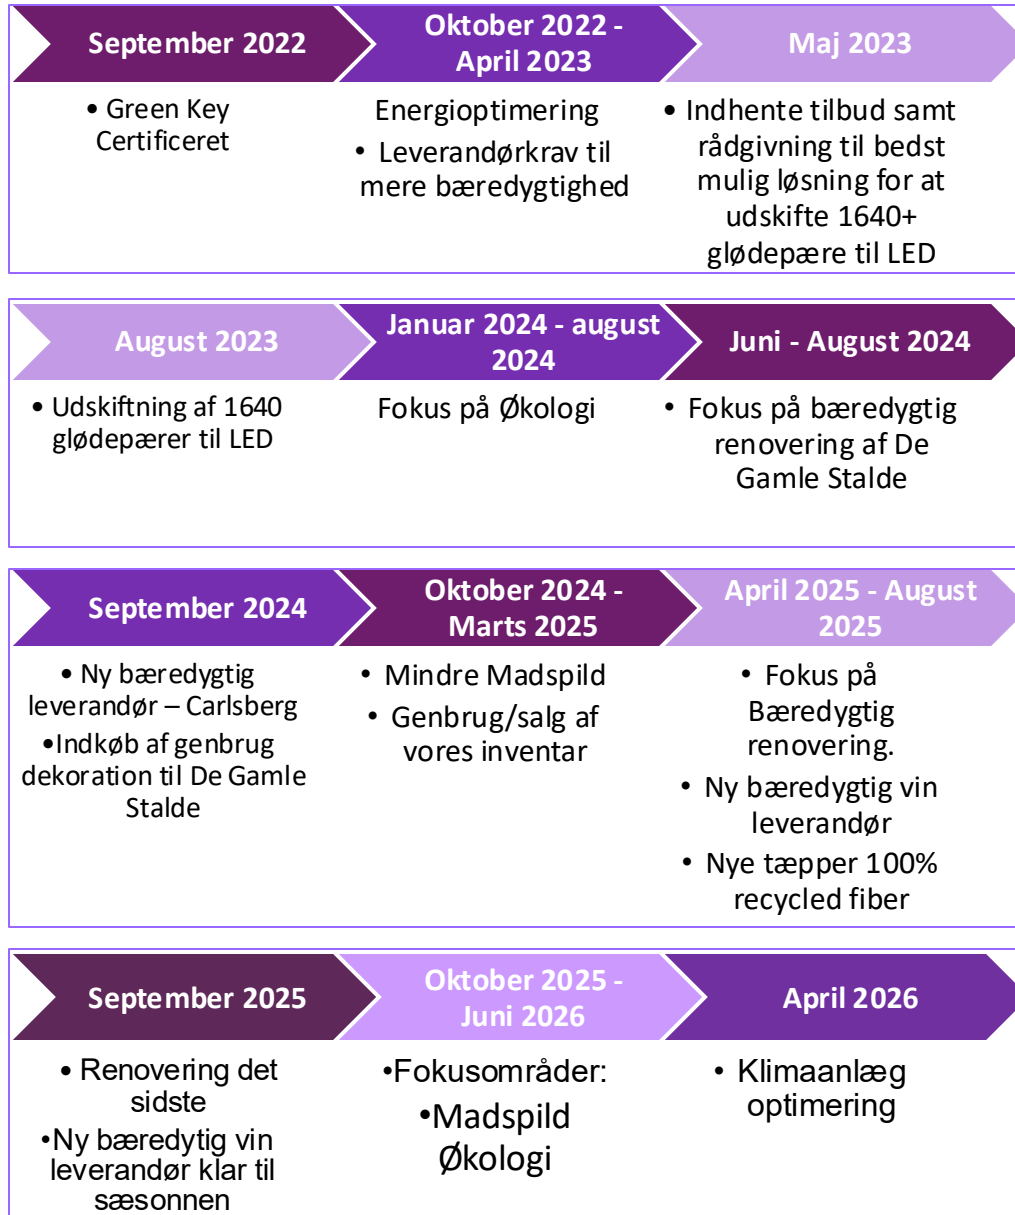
September 2022

• Green Key Certificeret

Oktober 2022 - April 2023

Energioptimering

• Leverandørkrav til mere bæredygtighed

Maj 2023

• Indhente tilbud samt rådgivning til bedst mulig løsning for at udskifte 1640+ glødepære til LED

August 2023

• Udskiftning af 1640 glødepærer til LED

Januar 2024 - august 2024

Fokus på Økologi

Juni - August 2024

• Fokus på bæredygtig renovering af De Gamle Stalde

September 2024

• Ny bæredygtig leverandør – Carlsberg

•Indkøb af genbrug dekoration til De Gamle Stalde

Oktober 2024 - Marts 2025

• Mindre Madspild

• Genbrug/salg af vores inventar

April 2025 - August 2025

• Fokus på Bæredygtig renovering.

• Ny bæredygtig vin leverandør

• Nye tæpper 100% recycled fiber

September 2025

• Renovering det sidste

•Ny bæredygtig vin leverandør klar til sæsonnen

Oktober 2025 - Juni 2026

•Fokusområder:

•Madspild Økologi

April 2026

• Klimaanlæg optimering